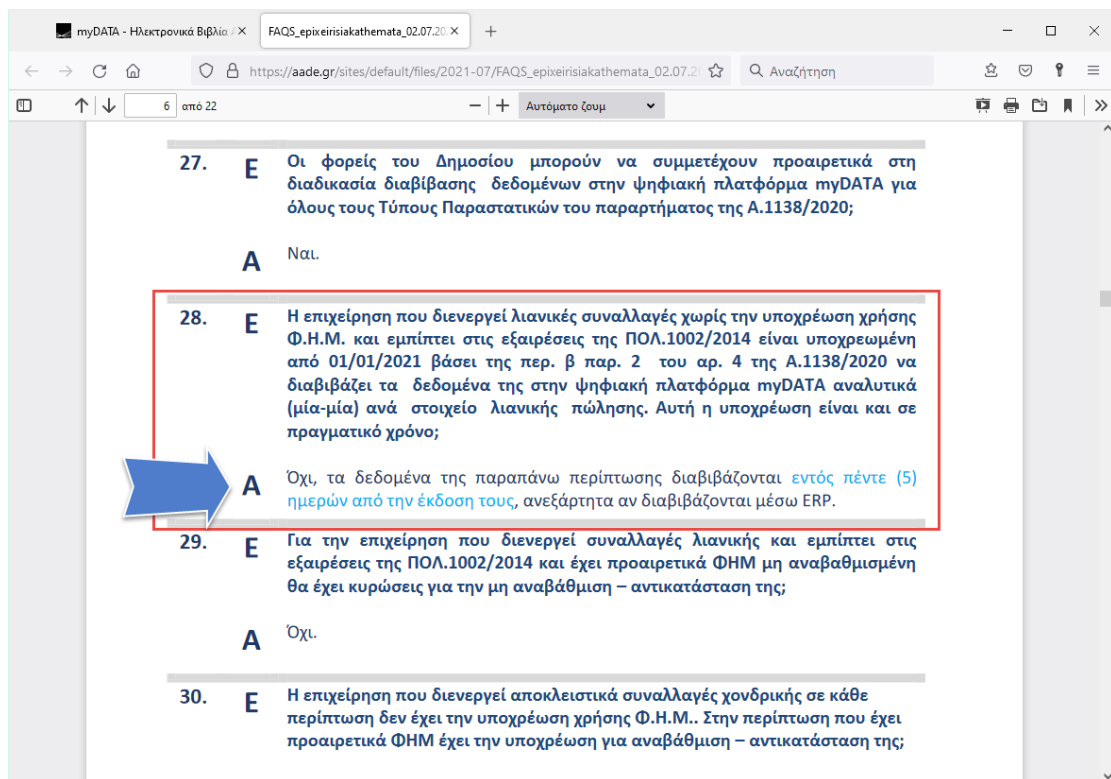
myDATA - Ηλεκτρονικά Βιβλία / ×
FAQS_epixeirisiakathemata_02.07.20 ×
+

https://aade.gr/sites/default/files/2021-07/FAQS_epixeirisiakathemata_02.07.2
Αναζήτηση

6 από 22

Αυτόματο ζουμ

27. Ε Οι φορείς του Δημοσίου μπορούν να συμμετέχουν προαιρετικά στη διαδικασία διαβίβασης δεδομένων στην ψηφιακή πλατφόρμα myDATA για όλους τους Τύπους Παραστατικών του παραρτήματος της Α.1138/2020;

Α Ναι.

28. Ε Η επιχείρηση που διενεργεί λιανικές συναλλαγές χωρίς την υποχρέωση χρήσης Φ.Η.Μ. και εμπίπτει στις εξαιρέσεις της ΠΟΛ.1002/2014 είναι υποχρεωμένη από 01/01/2021 βάσει της περ. β παρ. 2 του αρ. 4 της Α.1138/2020 να διαβιβάζει τα δεδομένα της στην ψηφιακή πλατφόρμα myDATA αναλυτικά (μία-μία) ανά στοιχείο λιανικής πώλησης. Αυτή η υποχρέωση είναι και σε πραγματικό χρόνο;

Α Όχι, τα δεδομένα της παραπάνω περίπτωσης διαβιβάζονται εντός πέντε (5) ημερών από την έκδοση τους, ανεξάρτητα αν διαβιβάζονται μέσω ERP.

29. Ε Για την επιχείρηση που διενεργεί συναλλαγές λιανικής και εμπίπτει στις εξαιρέσεις της ΠΟΛ.1002/2014 και έχει προαιρετικά ΦΗΜ μη αναβαθμισμένη θα έχει κυρώσεις για την μη αναβάθμιση – αντικατάσταση της;

Α Όχι.

30. Ε Η επιχείρηση που διενεργεί αποκλειστικά συναλλαγές χονδρικής σε κάθε περίπτωση δεν έχει την υποχρέωση χρήσης Φ.Η.Μ.. Στην περίπτωση που έχει προαιρετικά ΦΗΜ έχει την υποχρέωση για αναβάθμιση – αντικατάσταση της;